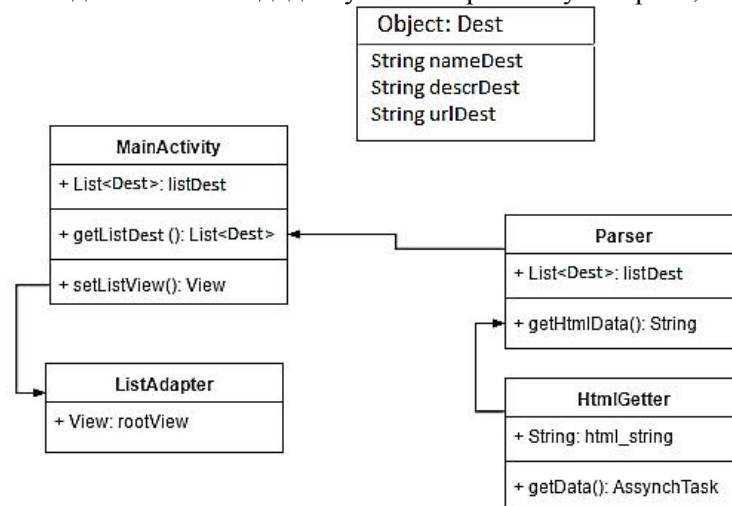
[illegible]

Object: Dest

String nameDest
String descrDest
String urlDest

MainActivity

+ List<Dest>: listDest

+ getListDest (): List<Dest>

+ setListView(): View

Parser

+ List<Dest>: listDest

+ getHtmlData(): String

ListAdapter

+ View: rootView

HtmlGetter

+ String: html_string

+ getData(): AssynchTask